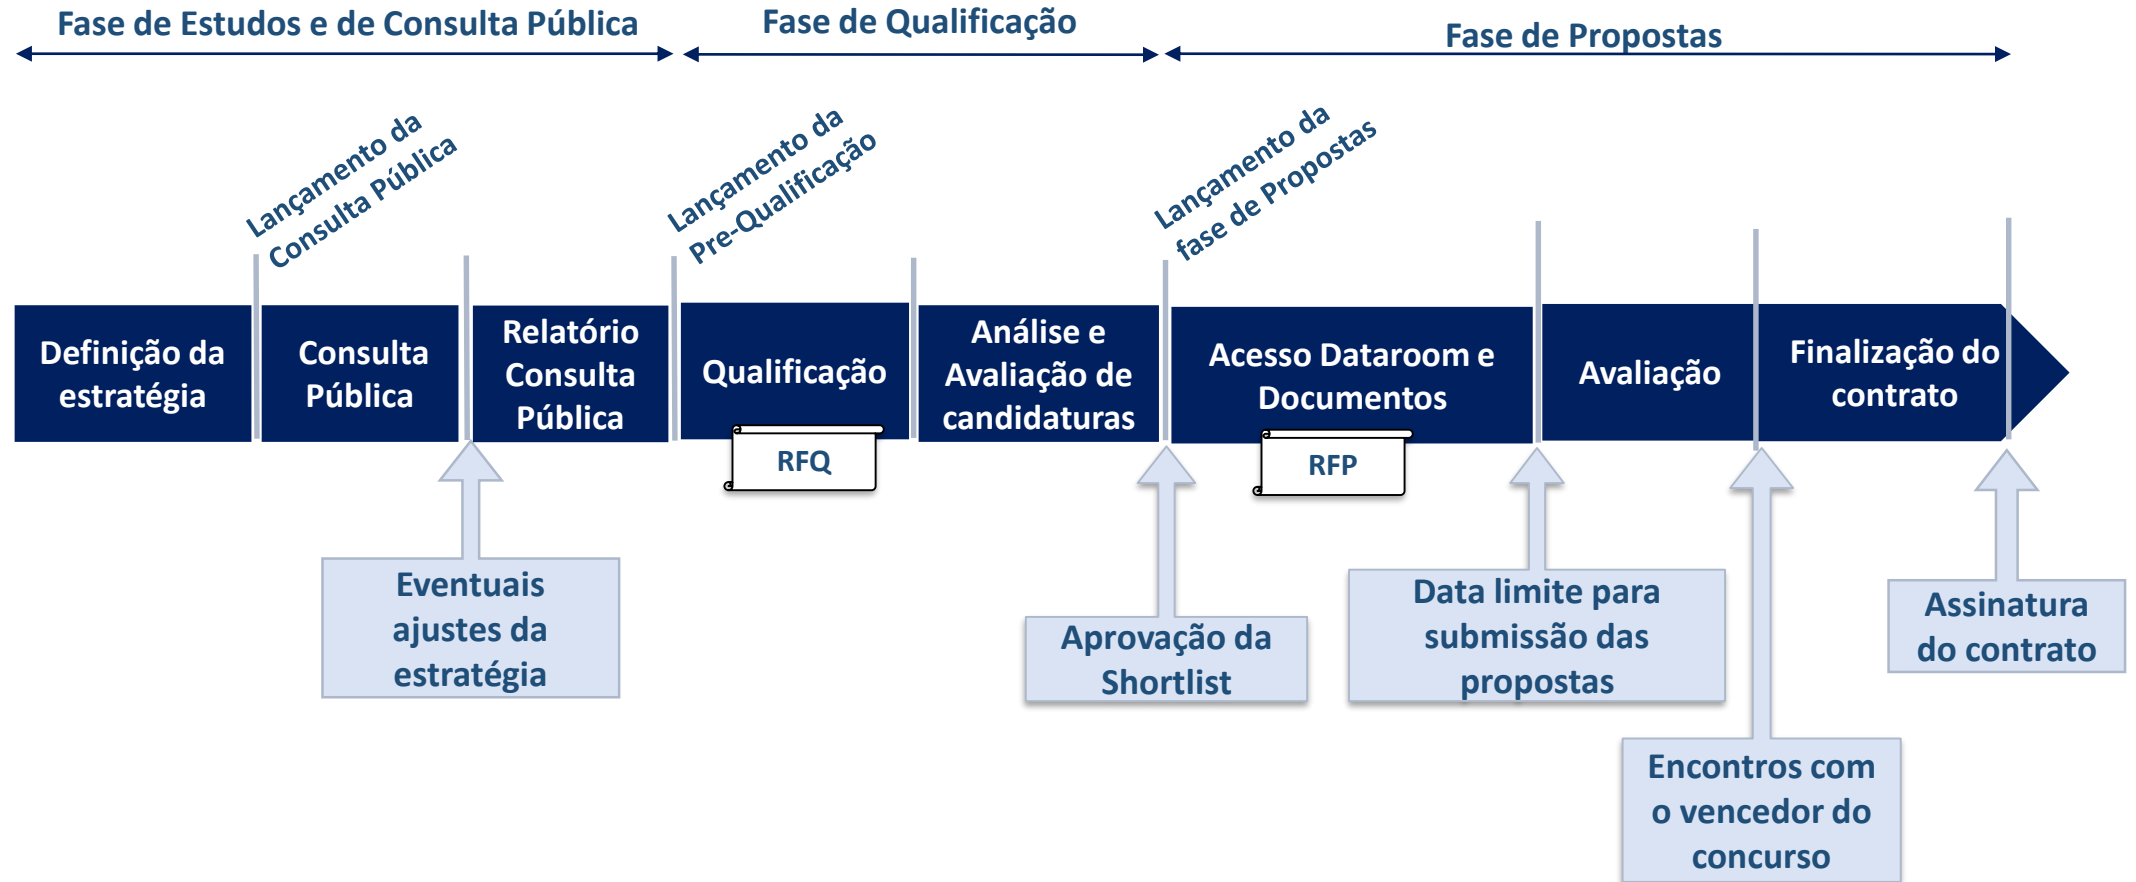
Fase de Estudos e de Consulta Pública

Fase de Qualificação

Fase de Propostas

Lançamento da Consulta Pública

Lançamento da Pre-Qualificação

Lançamento da fase de Propostas

Definição da estratégia

Consulta Pública

Relatório Consulta Pública

Qualificação

RFQ

Análise e Avaliação de candidaturas

Acesso Dataroom e Documentos

RFP

Avaliação

Finalização do contrato

Eventuais ajustes da estratégia

Aprovação da Shortlist

Data limite para submissão das propostas

Assinatura do contrato

Encontros com o vencedor do concurso